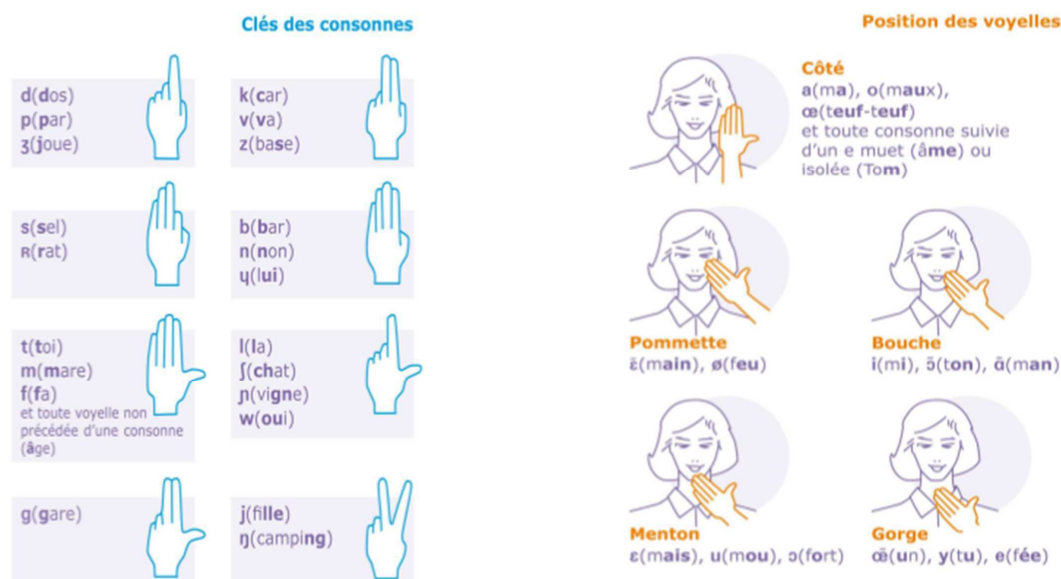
Clés des consonnes

d(dos)
p(par)
ʒ(joue)

k(car)
v(va)
z(base)

s(sel)
ʁ(rat)

b(bar)
n(non)
ɥ(lui)

t(toi)
m(mare)
f(fa)
et toute voyelle non précédée d'une consonne (âge)

l(la)
ʃ(chat)
ɲ(vigne)
w(oui)

g(gare)

j(fille)
ŋ(camping)

Position des voyelles

Côté
a(ma), o(maux), œ(teuf-teuf)
et toute consonne suivie d'un e muet (âme) ou isolée (Tom)

Pommette
ɛ̃(main), ø(feu)

Bouche
i(mi), ɔ̃(ton), ɑ̃(man)

Menton
ɛ(mais), u(mou), ɔ(fort)

Gorge
œ̃(un), y(tu), e(fée)